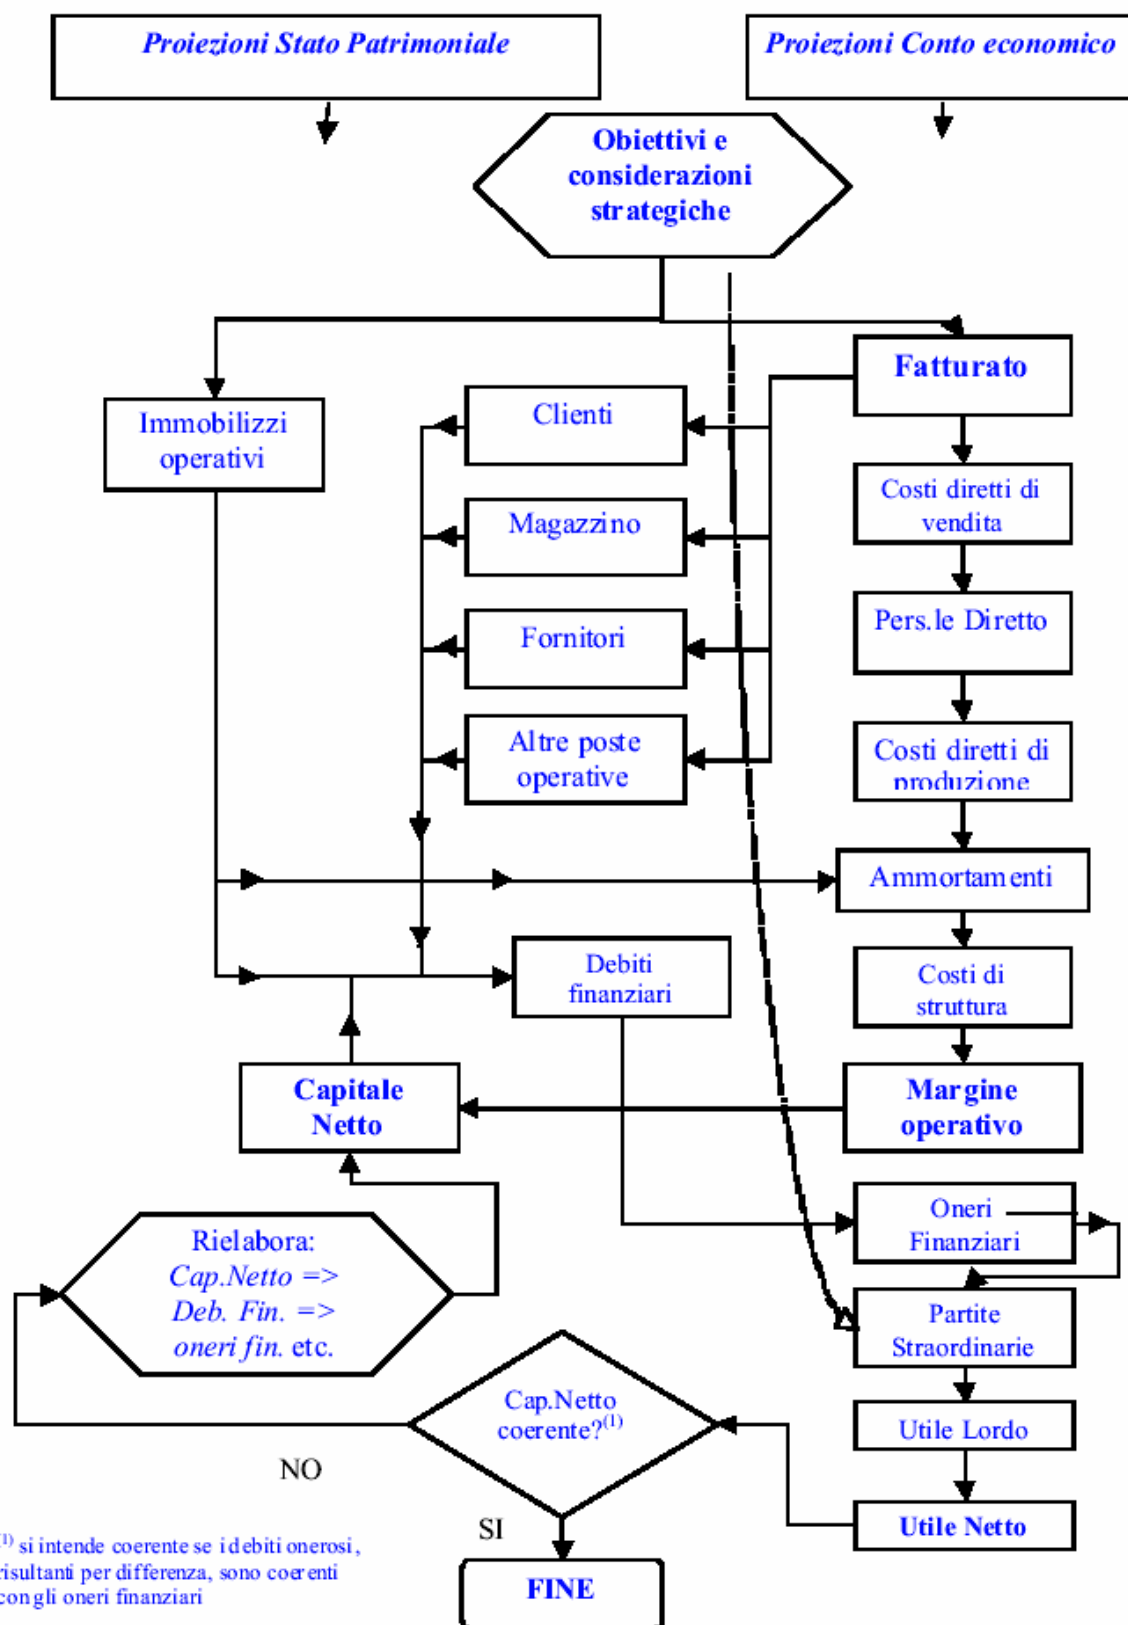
Proiezioni Stato Patrimoniale

Proiezioni Conto economico

Obiettivi e considerazioni strategiche

Fatturato

Immobilizzi operativi

Clienti

Magazzino

Fornitori

Altre poste operative

Costi diretti di vendita

Pers.le Diretto

Costi diretti di produzione

Ammortamenti

Debiti finanziari

Costi di struttura

Capitale Netto

Margine operativo

Oneri Finanziari

Rielabora: Cap.Netto => Deb. Fin. => oneri fin. etc.

Partite Straordinarie

Cap.Netto coerente?$^{(1)}$

Utile Lordo

NO

Utile Netto

SI

$^{(1)}$ si intende coerente se i debiti onerosi, risultanti per differenza, sono coerenti con gli oneri finanziari

FINE